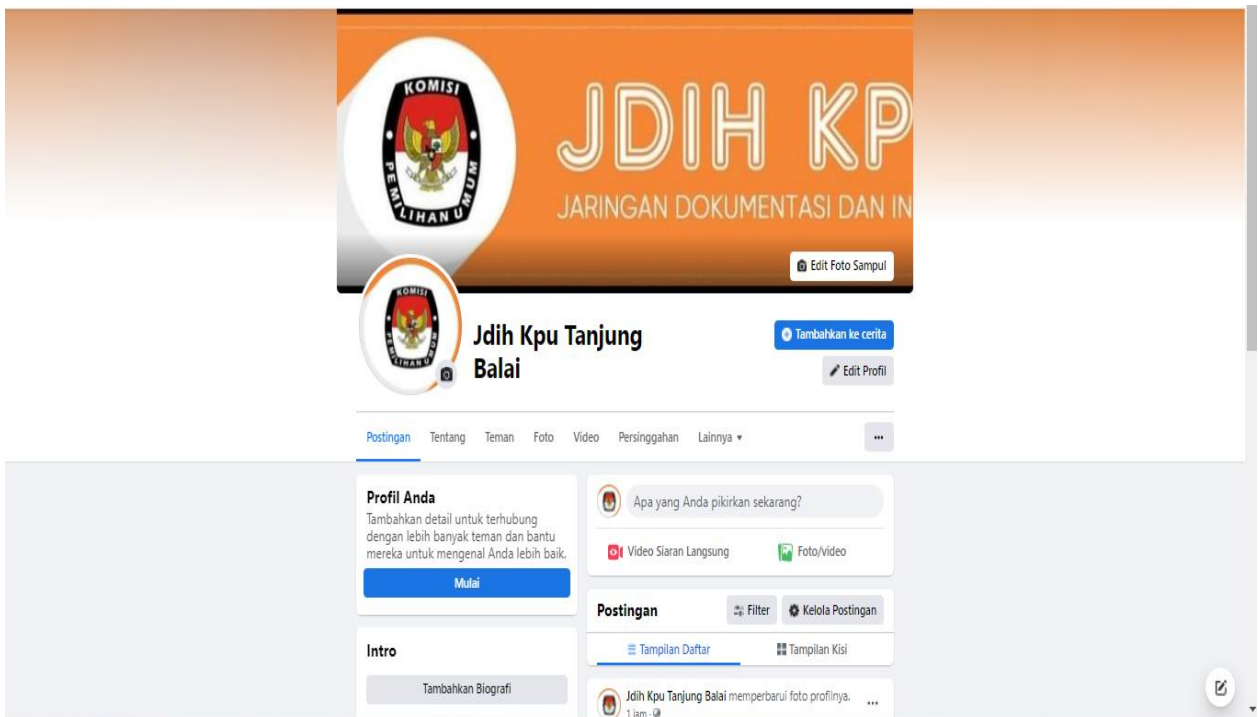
KOMISI PEMILIHAN UMUM

JDIH KP

JARINGAN DOKUMENTASI DAN IN

Edit Foto Sampul

KOMISI PEMILIHAN UMUM

Jdih Kpu Tanjung Balai

Tambahkan ke cerita

Edit Profil

Postingan Tentang Teman Foto Video Persinggahan Lainnya ▾

...

Profil Anda

Tambahkan detail untuk terhubung dengan lebih banyak teman dan bantu mereka untuk mengenal Anda lebih baik.

Mulai

Intro

Tambahkan Biografi

Apa yang Anda pikirkan sekarang?

Video Siaran Langsung

Foto/video

Postingan

Filter

Kelola Postingan

Tampilan Daftar

Tampilan Kisi

Jdih Kpu Tanjung Balai memperbarui foto profilnya.

1 jam ·

...